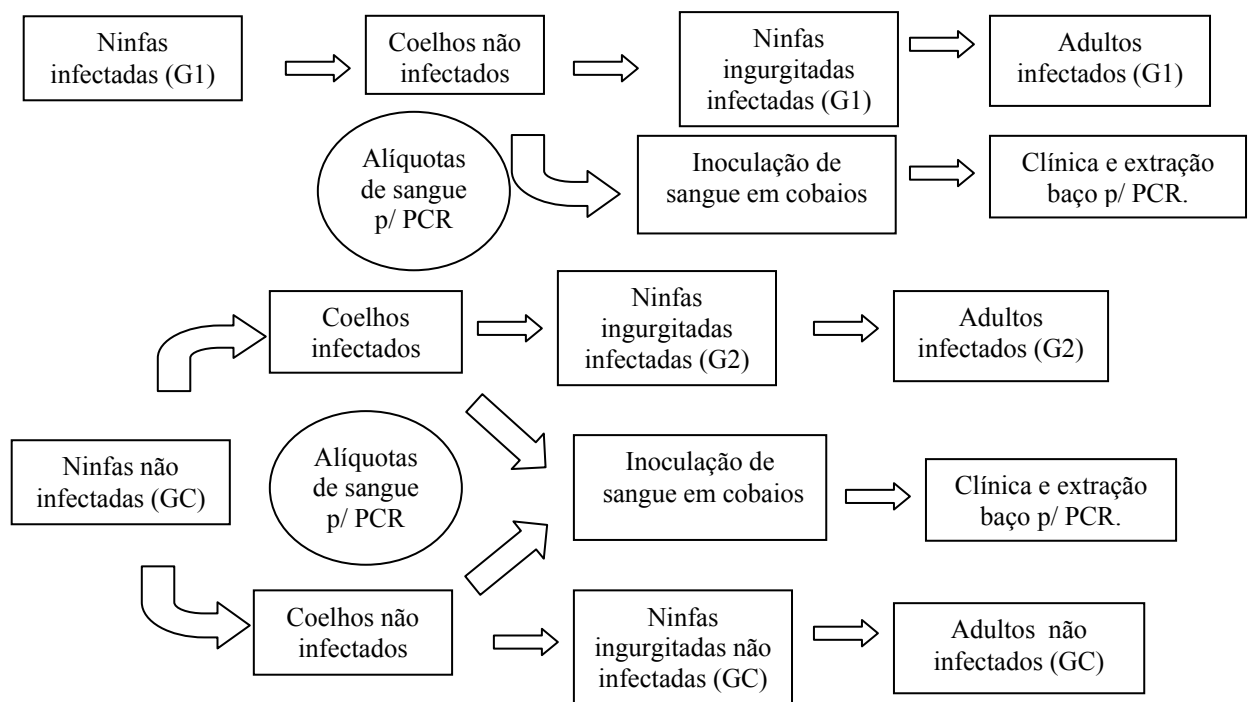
Ninfas infectadas (G1)

Coelhos não infectados

Ninfas ingurgitadas infectadas (G1)

Adultos infectados (G1)

Alíquotas de sangue p/ PCR

Inoculação de sangue em cobaios

Clínica e extração baço p/ PCR.

Coelhos infectados

Ninfas ingurgitadas infectadas (G2)

Adultos infectados (G2)

Ninfas não infectadas (GC)

Alíquotas de sangue p/ PCR

Inoculação de sangue em cobaios

Clínica e extração baço p/ PCR.

Coelhos não infectados

Ninfas ingurgitadas não infectadas (GC)

Adultos não infectados (GC)